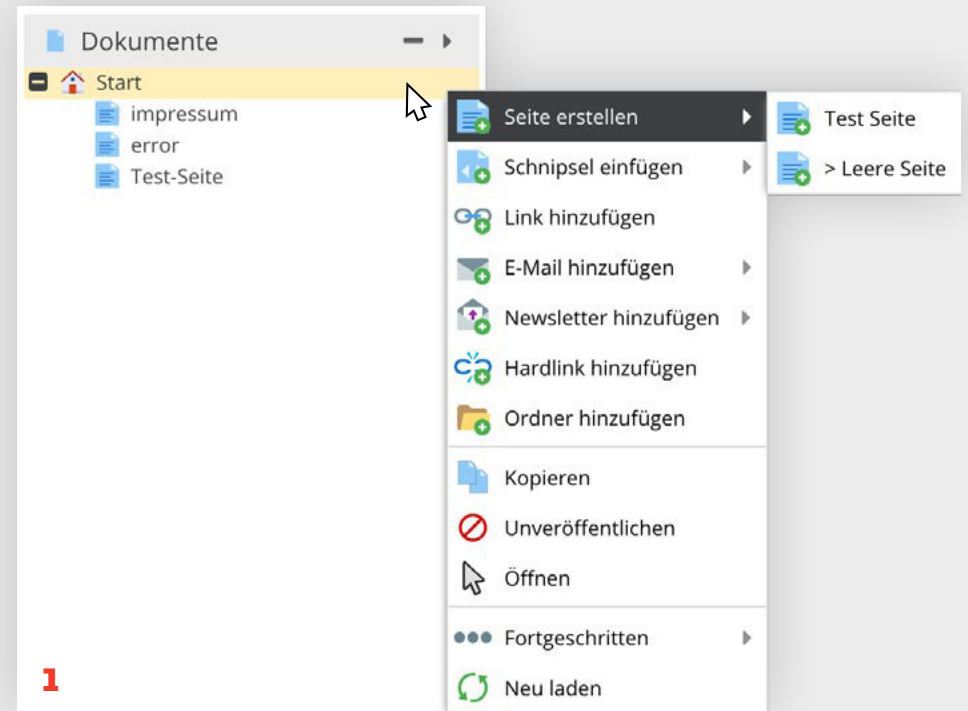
Dokumente

Start
impressum
error
Test-Seite

Seite erstellen
Schnipsel einfügen
Link hinzufügen
E-Mail hinzufügen
Newsletter hinzufügen
Hardlink hinzufügen
Ordner hinzufügen
Kopieren
Unveröffentlichen
Öffnen
Fortgeschritten
Neu laden

Test Seite
> Leere Seite

1